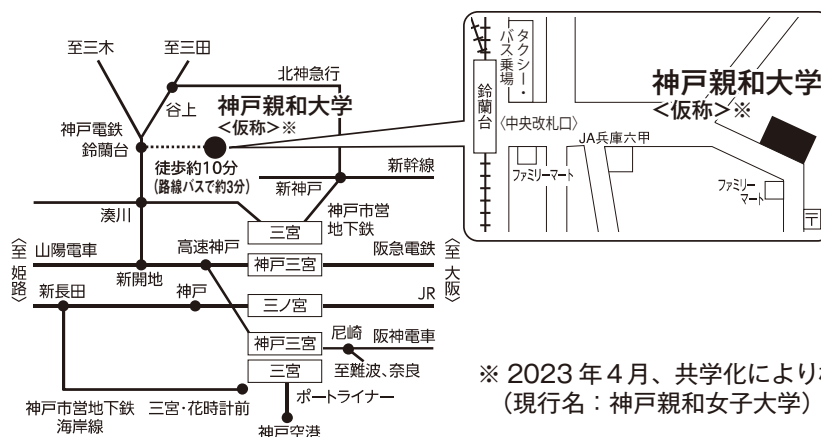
至三木
至三田
北神急行
谷上
神戸親和大学
<仮称>※
神戸電鉄
鈴蘭台
徒歩約10分
(路線バスで約3分)
新幹線
新神戸
湊川
三宮
神戸市営地下鉄
〈至姫路〉
山陽電車
高速神戸
神戸三宮
阪急電鉄
〈至大阪〉
新開地
新長田
神戸
三ノ宮
JR
尼崎
阪神電車
神戸三宮
至難波、奈良
三宮
ポートライナー
神戸市営地下鉄
海岸線
三宮・花時計前
神戸空港

鈴蘭台
タクシー・バス乗場
〈中央改札口〉
JA兵庫六甲
ファミリーマート
ファミリーマート
神戸親和大学
<仮称>※

※ 2023年4月、共学化により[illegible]
(現行名:神戸親和女子大学)